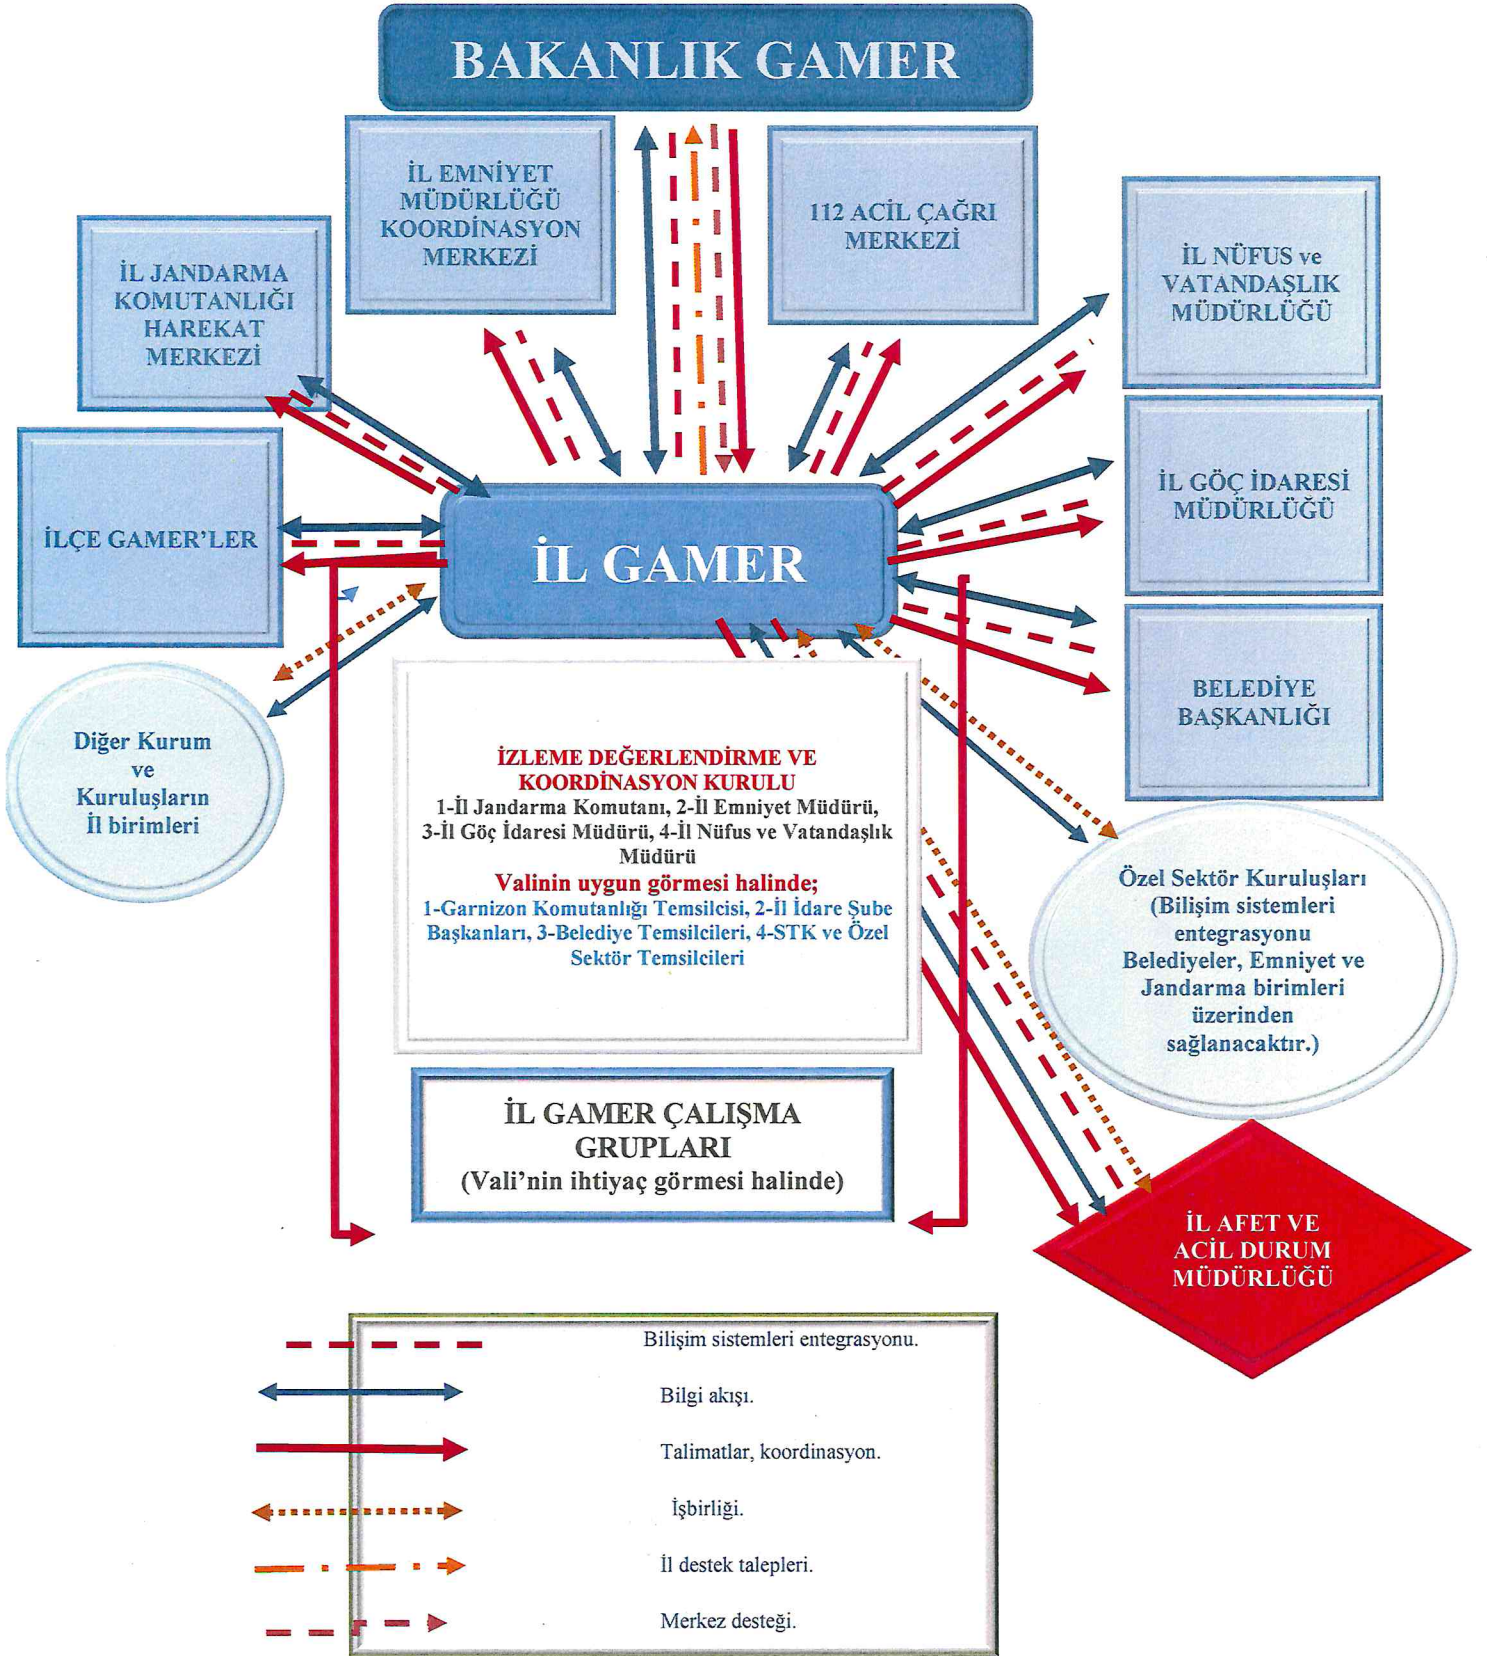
BAKANLIK GAMER

İL EMNİYET MÜDÜRLÜĞÜ KOORDİNASYON MERKEZİ

112 ACİL ÇAĞRI MERKEZİ

İL JANDARMA KOMUTANLIĞI HAREKAT MERKEZİ

İL NÜFUS ve VATANDAŞLIK MÜDÜRLÜĞÜ

İLÇE GAMER'LER

İL GAMER

İL GÖÇ İDARESİ MÜDÜRLÜĞÜ

BELEDİYE BAŞKANLIĞI

Diğer Kurum ve Kuruluşların İl birimleri

İZLEME DEĞERLENDİRME VE KOORDİNASYON KURULU
1-İl Jandarma Komutanı, 2-İl Emniyet Müdürü, 3-İl Göç İdaresi Müdürü, 4-İl Nüfus ve Vatandaşlık Müdürü
Valinin uygun görmesi halinde;
1-Garnizon Komutanlığı Temsilcisi, 2-İl İdare Şube Başkanları, 3-Belediye Temsilcileri, 4-STK ve Özel Sektör Temsilcileri

Özel Sektör Kuruluşları (Bilişim sistemleri entegrasyonu Belediyeler, Emniyet ve Jandarma birimleri üzerinden sağlanacaktır.)

İL GAMER ÇALIŞMA GRUPLARI
(Vali'nin ihtiyaç görmesi halinde)

İL AFET VE ACİL DURUM MÜDÜRLÜĞÜ

Bilişim sistemleri entegrasyonu.
Bilgi akışı.
Talimatlar, koordinasyon.
İşbirliği.
İl destek talepleri.
Merkez desteği.